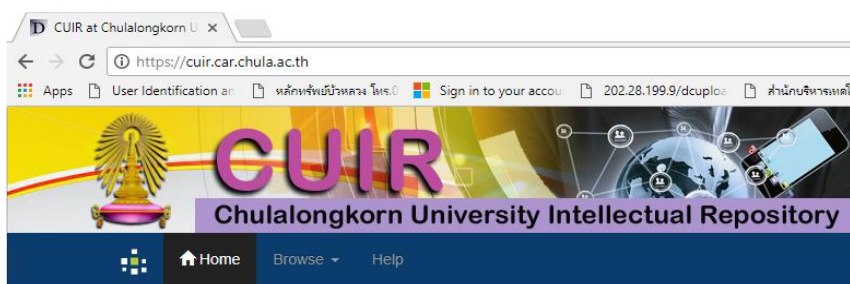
CUIR at Chulalongkorn U ×

https://cuir.car.chula.ac.th

Apps User Identification an หลักทรัพย์บัวหลวง โทร.0 Sign in to your accou 202.28.199.9/dcuploa สำนักบริหารเทคโ

CUIR

Chulalongkorn University Intellectual Repository

Home Browse Help